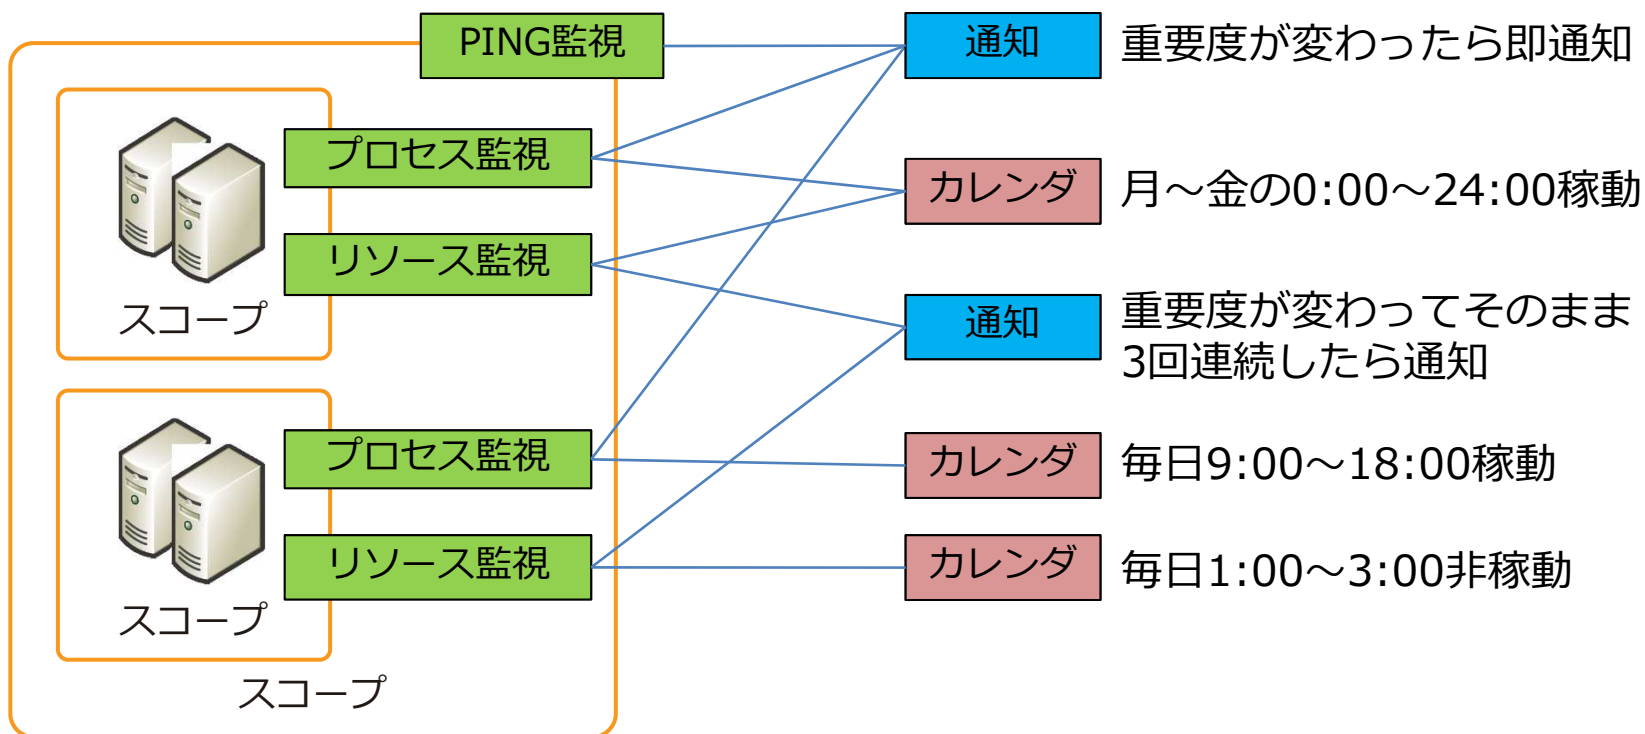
PING監視

プロセス監視

リソース監視

スコープ

プロセス監視

リソース監視

スコープ

スコープ

通知 重要度が変わったら即通知

カレンダ 月～金の0:00～24:00稼動

通知 重要度が変わってそのまま3回連続したら通知

カレンダ 毎日9:00～18:00稼動

カレンダ 毎日1:00～3:00非稼動